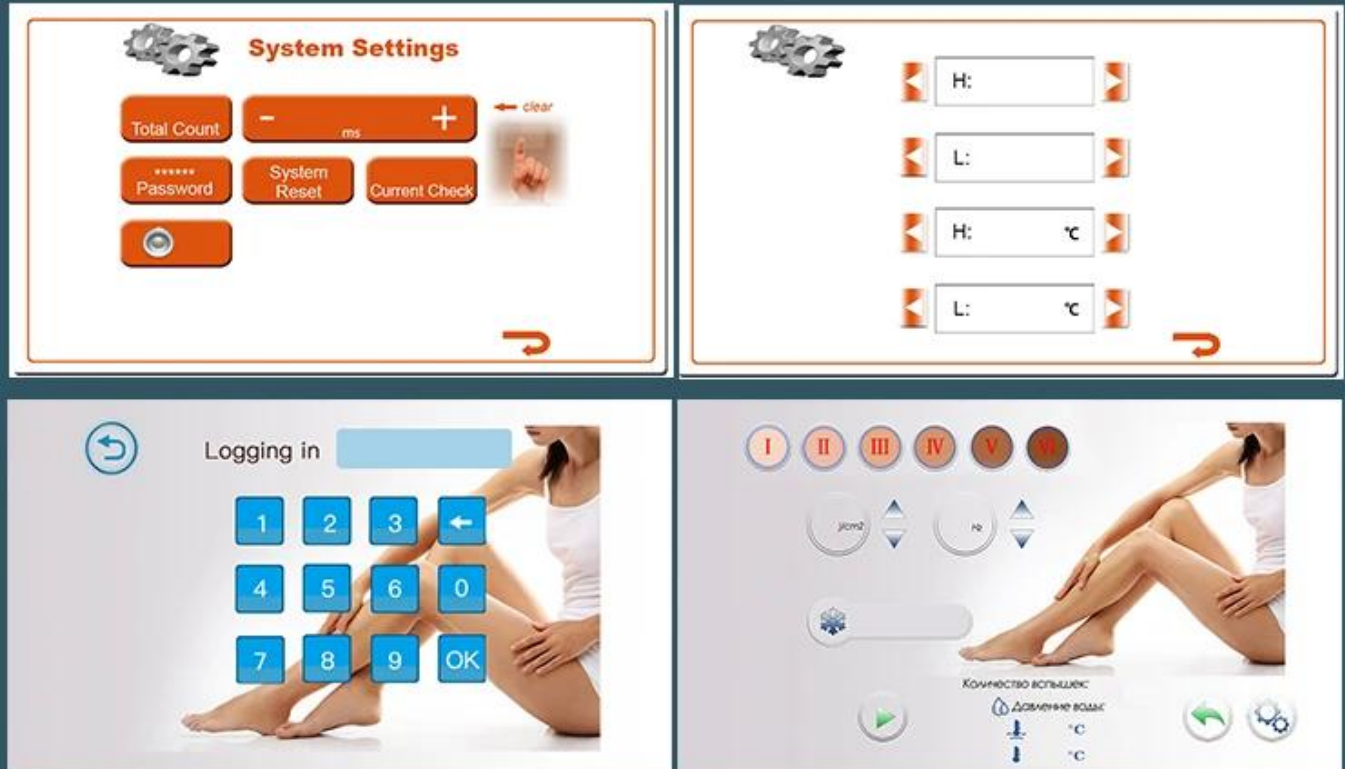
System Settings

Total Count

- ms +

clear

****** Password

System Reset

Current Check

H:

L:

H: ℃

L: ℃

Logging in

1 2 3

4 5 6 0

7 8 9 OK

I II III IV V VI

j/cm2

Hz

Количество вспышек:

Давление воды:

°C

°C